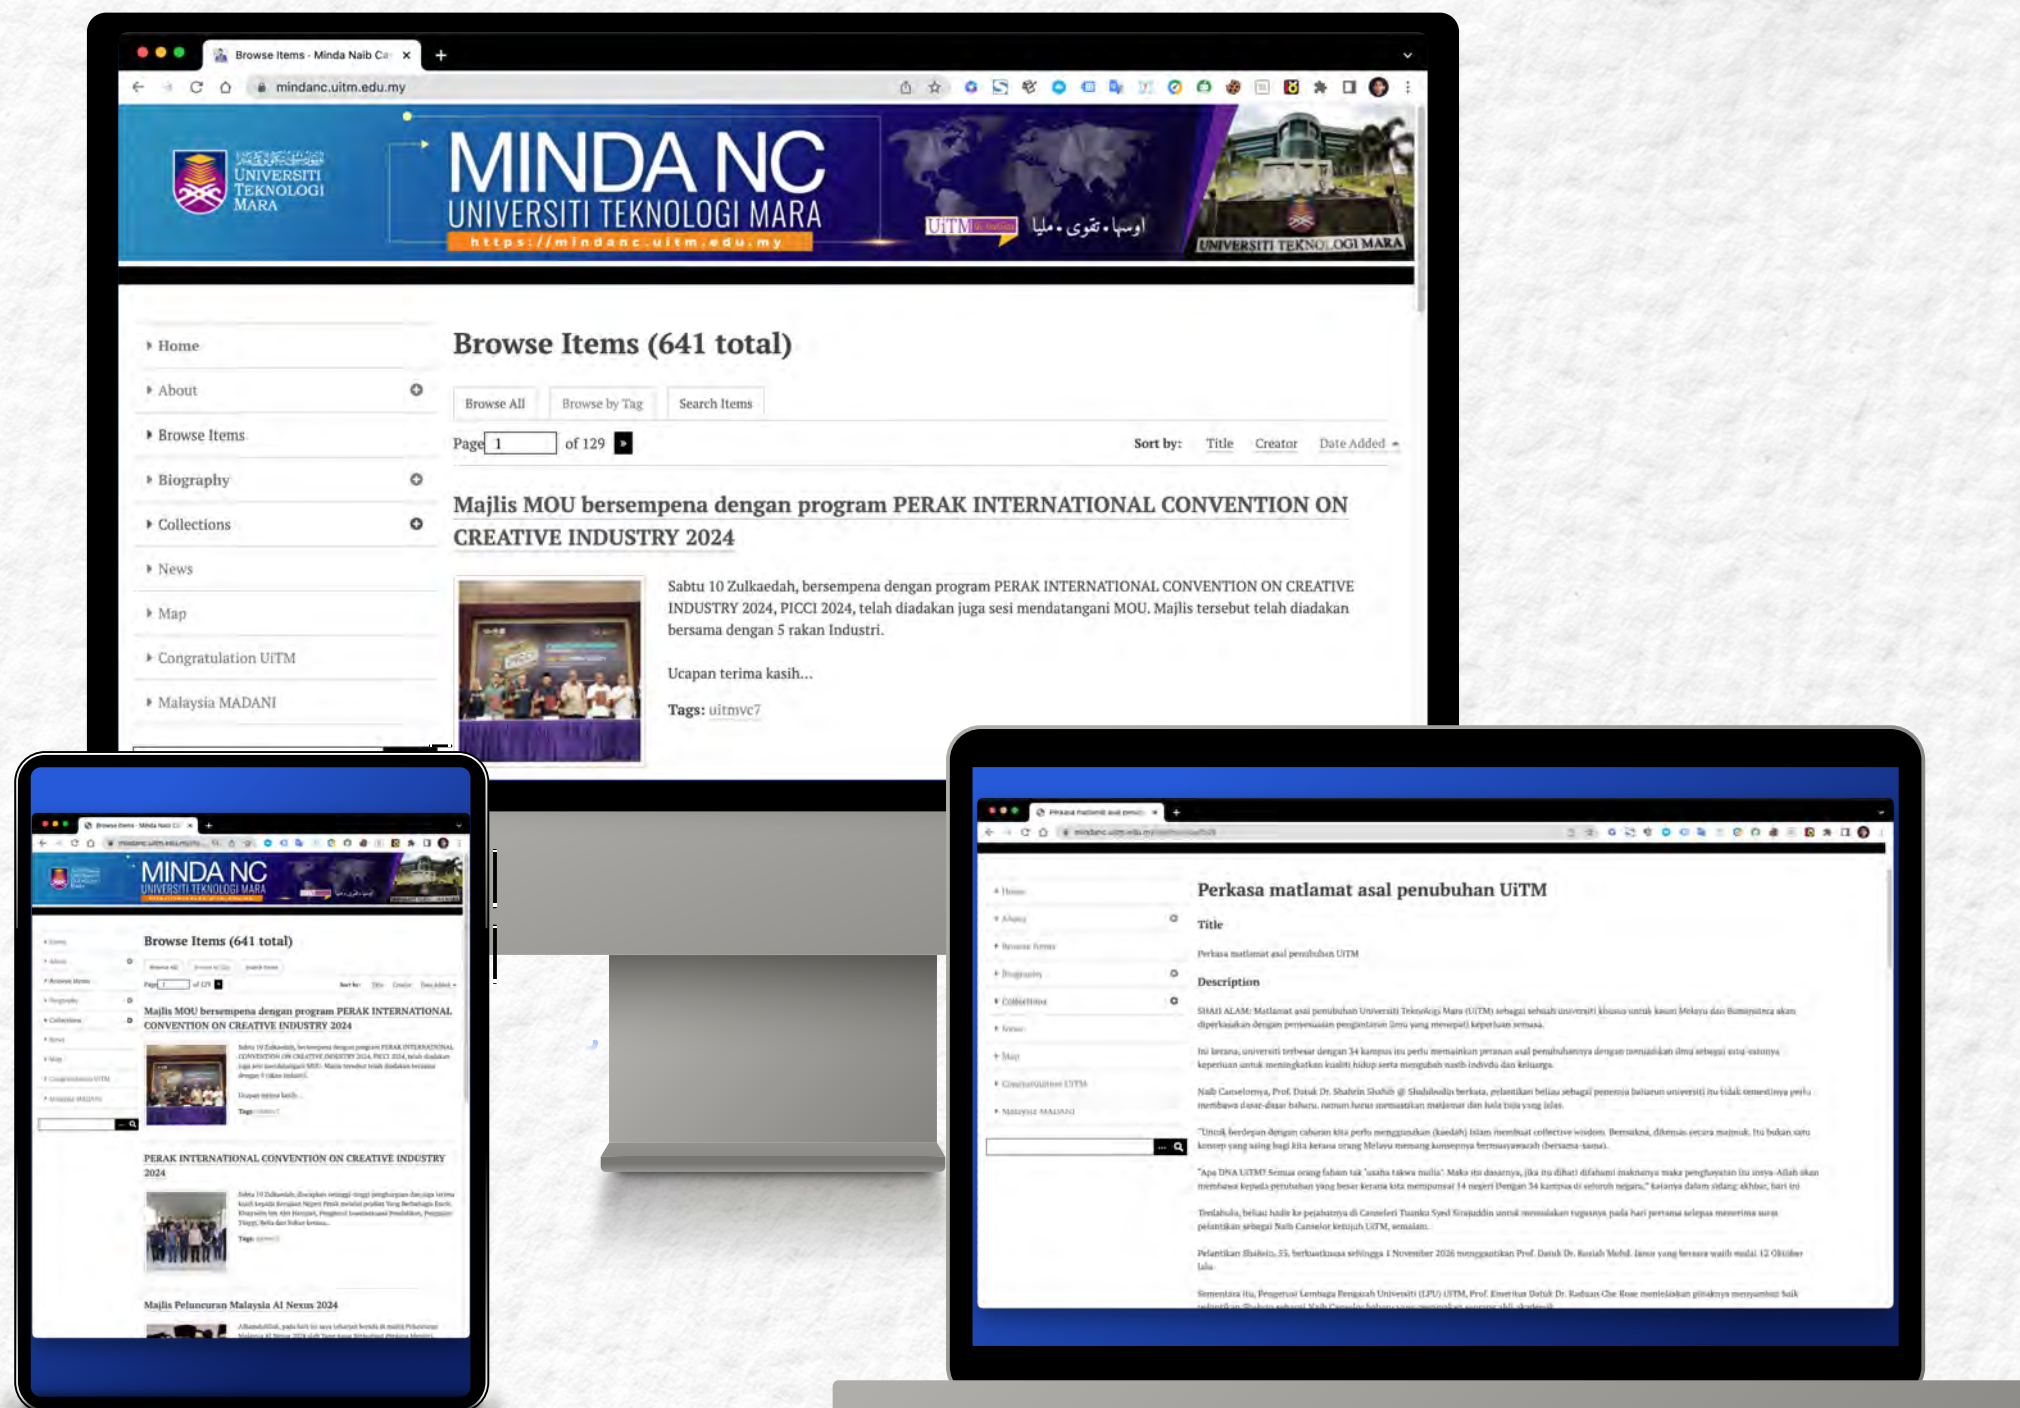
Browse Items - Minda Naib Ca ×

mindanc.uitm.edu.my

UNIVERSITI TEKNOLOGI MARA

MINDA NC
UNIVERSITI TEKNOLOGI MARA
https://mindanc.uitm.edu.my

UiTM

اوسها • تقوى • مليا

UNIVERSITI TEKNOLOGI MARA

Home
About
Browse Items
Biography
Collections
News
Map
Congratulation UiTM
Malaysia MADANI

Browse Items (641 total)

Browse All | Browse by Tag | Search Items

Page 1 of 129

Sort by: Title Creator Date Added

Majlis MOU bersempena dengan program PERAK INTERNATIONAL CONVENTION ON CREATIVE INDUSTRY 2024

Sabtu 10 Zulkaedah, bersempena dengan program PERAK INTERNATIONAL CONVENTION ON CREATIVE INDUSTRY 2024, PICCI 2024, telah diadakan juga sesi mendatangani MOU. Majlis tersebut telah diadakan bersama dengan 5 rakan Industri.

Ucapan terima kasih...

Tags: uitmvc7

MINDA NC
UNIVERSITI TEKNOLOGI MARA

Browse Items (641 total)

Majlis MOU bersempena dengan program PERAK INTERNATIONAL CONVENTION ON CREATIVE INDUSTRY 2024

PERAK INTERNATIONAL CONVENTION ON CREATIVE INDUSTRY 2024

Majlis Peluncuran Malaysia AI Nexus 2024

Perkasa matlamat asal penubuhan UiTM

Title

Perkasa matlamat asal penubuhan UiTM

Description

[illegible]